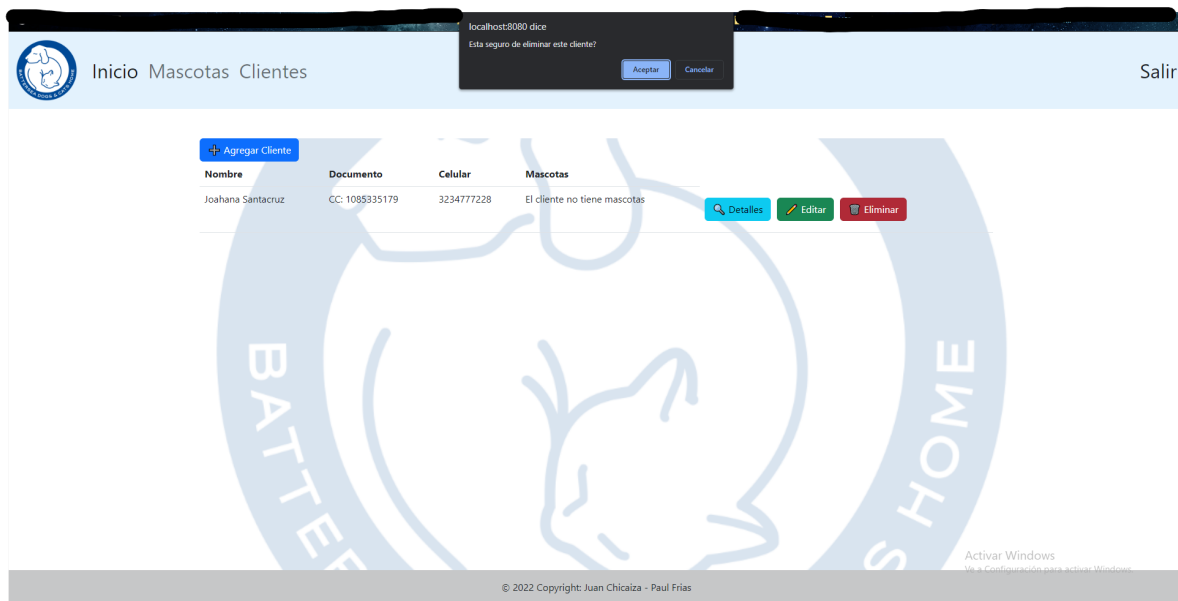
localhost:8080 dice
Esta seguro de eliminar este cliente?
Aceptar Cancelar

Inicio Mascotas Clientes

Salir

Agregar Cliente

| Nombre | Documento | Celular | Mascotas |
|---|---|---|---|
| Joahana Santacruz | CC: 1085335179 | 3234777228 | El cliente no tiene mascotas |

Detalles Editar Eliminar

BATTE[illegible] HOME

Activar Windows
Ve a Configuración para activar Windows.

© 2022 Copyright: Juan Chicaiza - Paul Frias